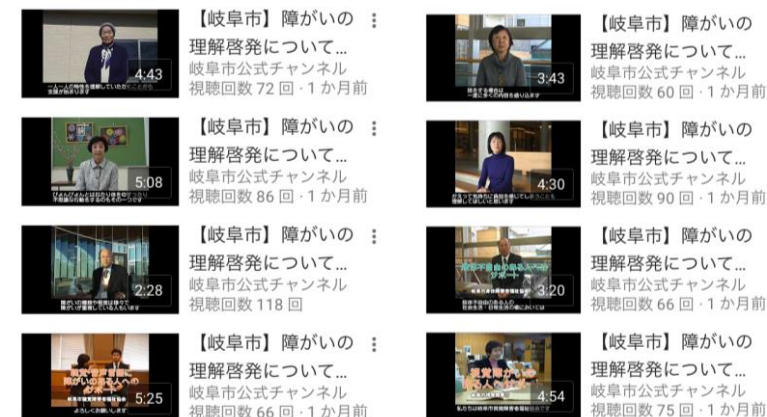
4:43
【岐阜市】障がいの理解啓発について...
岐阜市公式チャンネル
視聴回数 72 回 · 1 か月前

3:43
【岐阜市】障がいの理解啓発について...
岐阜市公式チャンネル
視聴回数 60 回 · 1 か月前

5:08
【岐阜市】障がいの理解啓発について...
岐阜市公式チャンネル
視聴回数 86 回 · 1 か月前

4:30
【岐阜市】障がいの理解啓発について...
岐阜市公式チャンネル
視聴回数 90 回 · 1 か月前

2:28
【岐阜市】障がいの理解啓発について...
岐阜市公式チャンネル
視聴回数 118 回

3:20
【岐阜市】障がいの理解啓発について...
岐阜市公式チャンネル
視聴回数 66 回 · 1 か月前

5:25
【岐阜市】障がいの理解啓発について...
岐阜市公式チャンネル
視聴回数 66 回 · 1 か月前

4:54
【岐阜市】障がいの理解啓発について...
岐阜市公式チャンネル
視聴回数 75 回 · 1 か月前